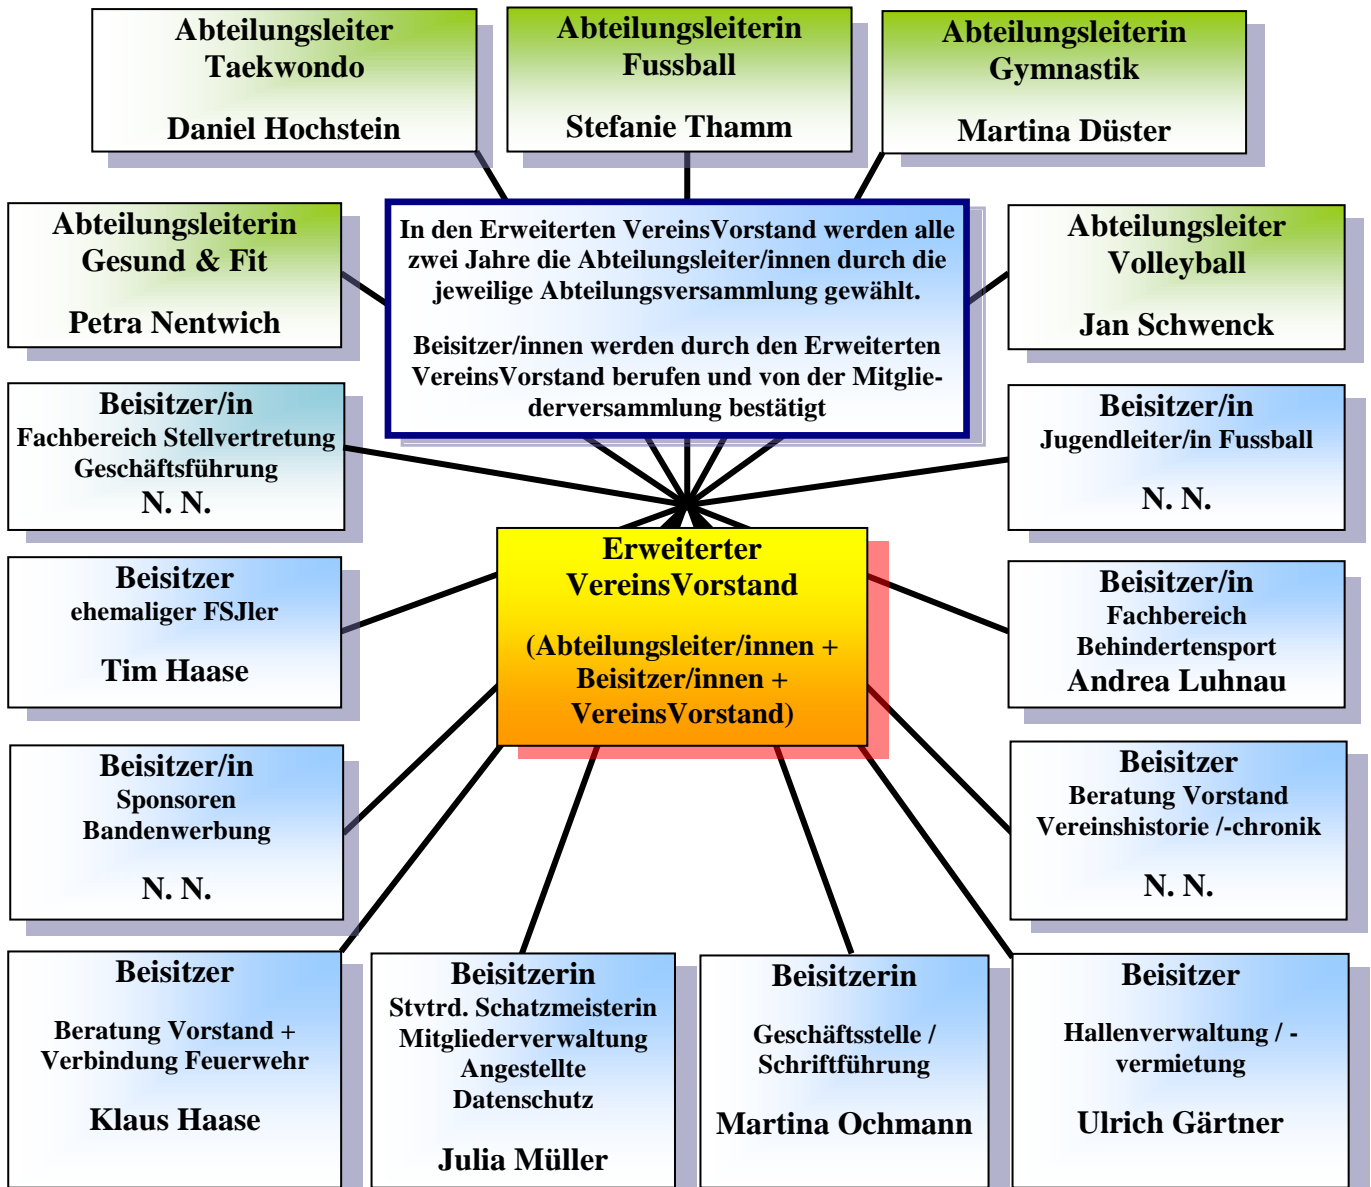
Abteilungsleiter
Taekwondo

Daniel Hochstein

Abteilungsleiterin
Fussball

Stefanie Thamm

Abteilungsleiterin
Gymnastik

Martina Düster

Abteilungsleiterin
Gesund & Fit

Petra Nentwich

In den Erweiterten VereinsVorstand werden alle zwei Jahre die Abteilungsleiter/innen durch die jeweilige Abteilungsversammlung gewählt.

Beisitzer/innen werden durch den Erweiterten VereinsVorstand berufen und von der Mitgliederversammlung bestätigt

Abteilungsleiter
Volleyball

Jan Schwenck

Beisitzer/in
Fachbereich Stellvertretung
Geschäftsführung
N. N.

Beisitzer/in
Jugendleiter/in Fussball

N. N.

Erweiterter
VereinsVorstand

(Abteilungsleiter/innen + Beisitzer/innen + VereinsVorstand)

Beisitzer
ehemaliger FSJler

Tim Haase

Beisitzer/in
Fachbereich
Behindertensport
Andrea Luhnau

Beisitzer/in
Sponsoren
Bandenwerbung

N. N.

Beisitzer
Beratung Vorstand
Vereinshistorie /-chronik

N. N.

Beisitzer

Beratung Vorstand + Verbindung Feuerwehr

Klaus Haase

Beisitzerin
Stvtrd. Schatzmeisterin
Mitgliederverwaltung
Angestellte
Datenschutz

Julia Müller

Beisitzerin

Geschäftsstelle /
Schriftführung

Martina Ochmann

Beisitzer

Hallenverwaltung / -vermietung

Ulrich Gärtner